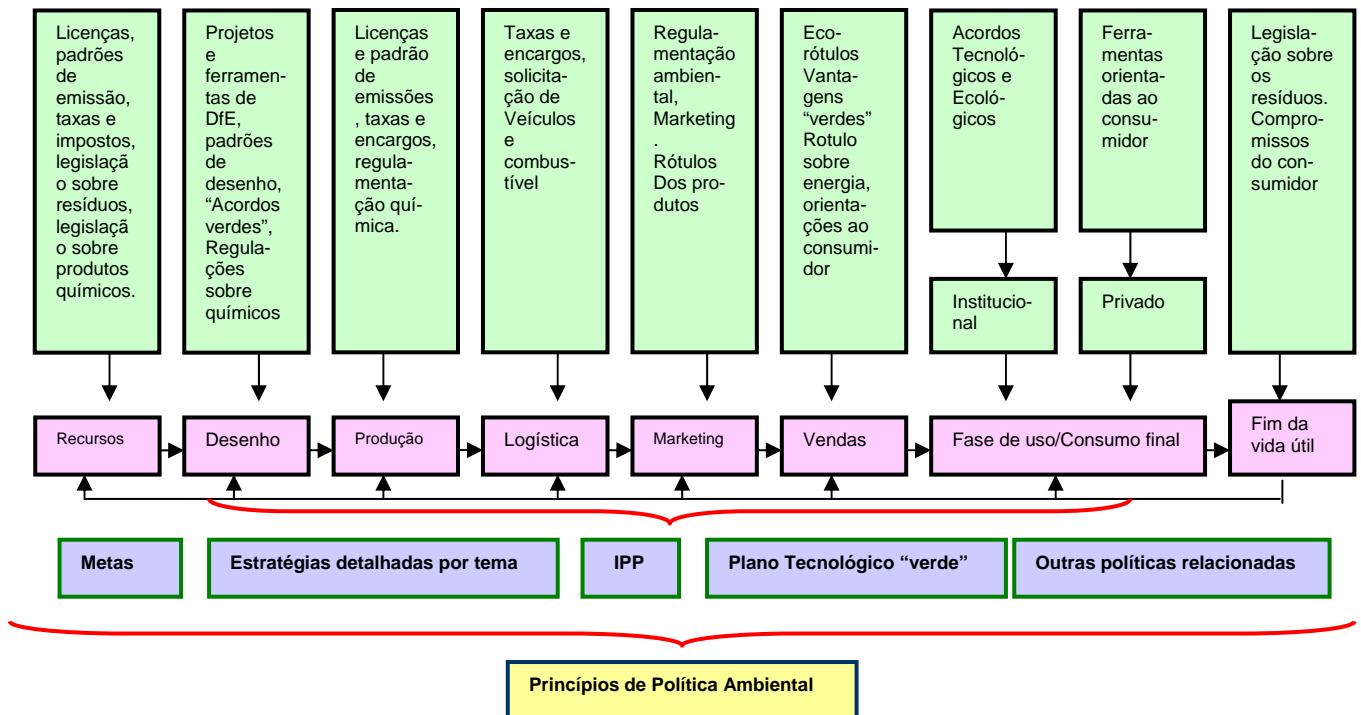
Licenças, padrões de emissão, taxas e impostos, legislação sobre resíduos, legislação sobre produtos químicos.

Projetos e ferramentas de DfE, padrões de desenho, "Acordos verdes", Regulações sobre químicos

Licenças e padrão de emissões , taxas e encargos, regulamentação química.

Taxas e encargos, solicitação de Veículos e combustível

Regulamentação ambiental, Marketing. Rótulos Dos produtos

Eco-rótulos Vantagens "verdes" Rotulo sobre energia, orientações ao consumidor

Acordos Tecnológicos e Ecológicos

Institucional

Ferramentas orientadas ao consumidor

Privado

Legislação sobre os resíduos. Compromissos do consumidor

Recursos

Desenho

Produção

Logística

Marketing

Vendas

Fase de uso/Consumo final

Fim da vida útil

Metas

Estratégias detalhadas por tema

IPP

Plano Tecnológico "verde"

Outras políticas relacionadas

Princípios de Política Ambiental